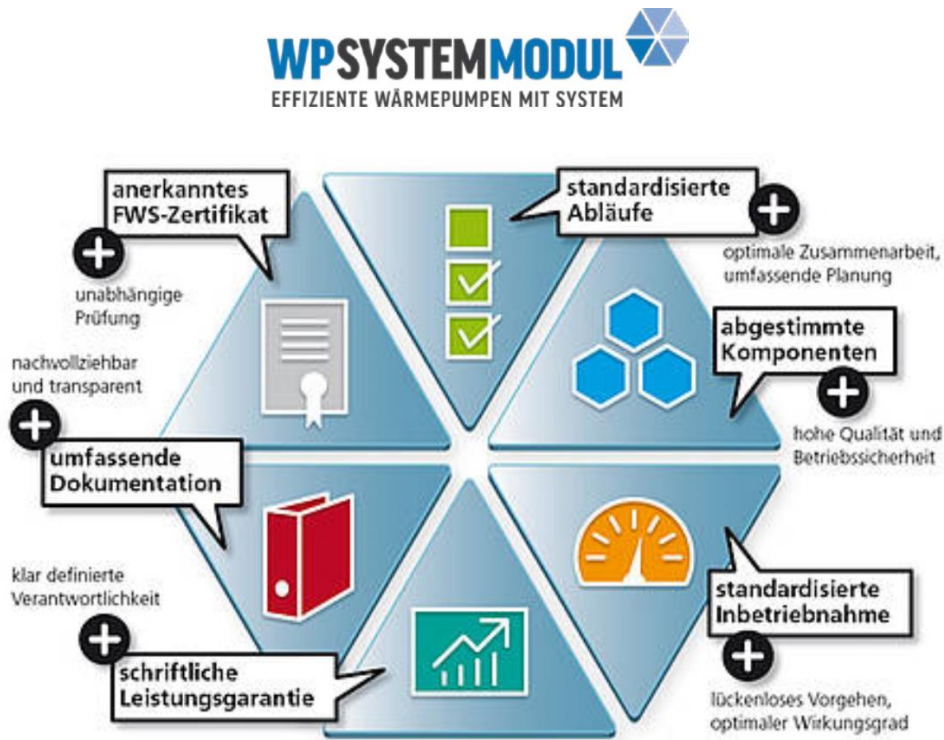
WPSYSTEMMODUL
EFFIZIENTE WÄRMEPUMPEN MIT SYSTEM

anerkanntes FWS-Zertifikat
+
unabhängige Prüfung

standardisierte Abläufe
+
optimale Zusammenarbeit, umfassende Planung

abgestimmte Komponenten
+
hohe Qualität und Betriebssicherheit

nachvollziehbar und transparent
+
umfassende Dokumentation

klar definierte Verantwortlichkeit
+
schriftliche Leistungsgarantie

standardisierte Inbetriebnahme
+
lückenloses Vorgehen, optimaler Wirkungsgrad